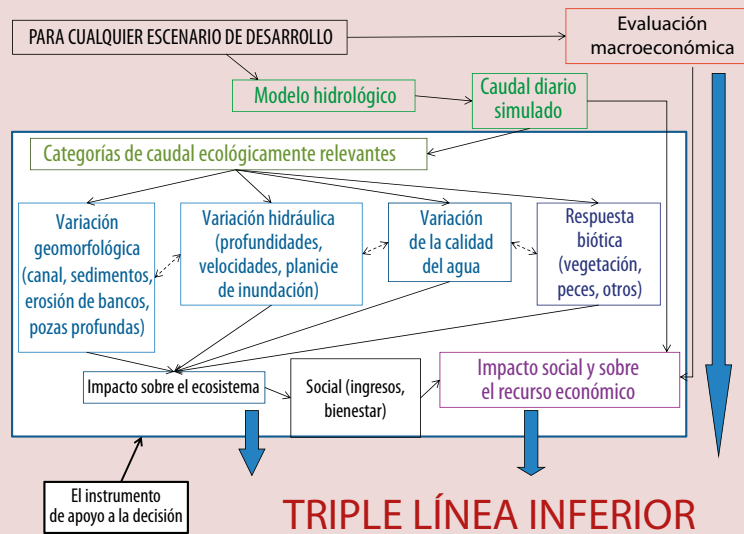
PARA CUALQUIER ESCENARIO DE DESARROLLO

Evaluación macroeconómica

Modelo hidrológico

Caudal diario simulado

Categorías de caudal ecológicamente relevantes

Variación geomorfológica (canal, sedimentos, erosión de bancos, pozas profundas)

Variación hidráulica (profundidades, velocidades, planicie de inundación)

Variación de la calidad del agua

Respuesta biótica (vegetación, peces, otros)

Impacto sobre el ecosistema

Social (ingresos, bienestar)

Impacto social y sobre el recurso económico

El instrumento de apoyo a la decisión

TRIPLE LÍNEA INFERIOR